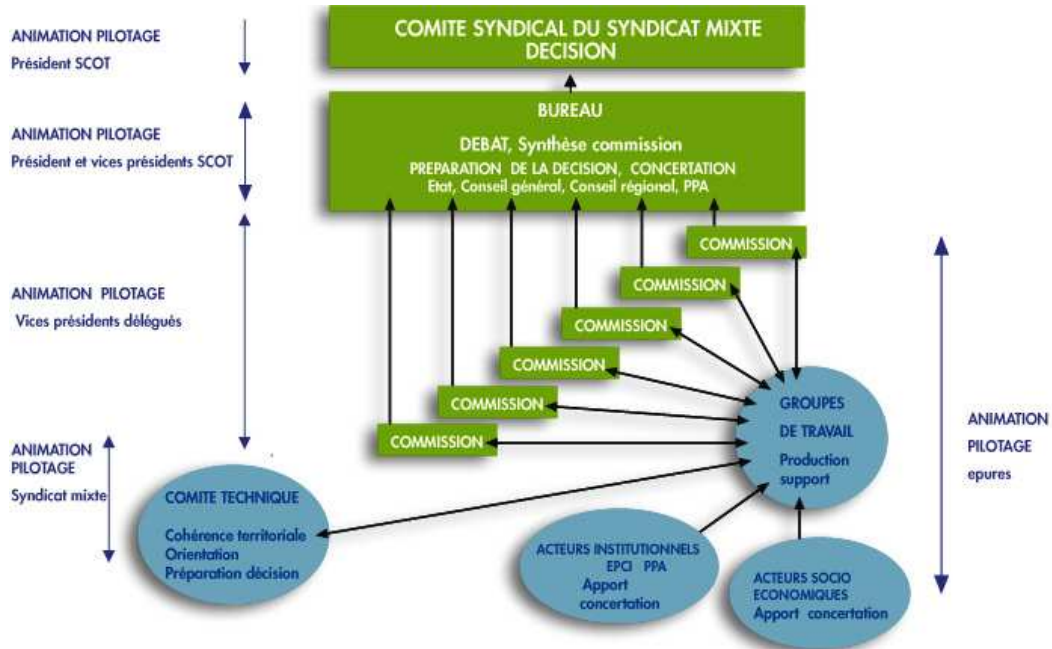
ANIMATION PILOTAGE
Président SCOT

COMITE SYNDICAL DU SYNDICAT MIXTE
DECISION

ANIMATION PILOTAGE
Président et vices présidents SCOT

BUREAU
DEBAT, Synthèse commission
PREPARATION DE LA DECISION, CONCERTATION
Etat, Conseil général, Conseil régional, PPA

ANIMATION PILOTAGE
Vices présidents délégués

COMMISSION
COMMISSION
COMMISSION
COMMISSION
COMMISSION
COMMISSION

GROUPES
DE TRAVAIL
Production
support

ANIMATION
PILOTAGE
epures

ANIMATION
PILOTAGE
Syndicat mixte

COMITE TECHNIQUE
Cohérence territoriale
Orientation
Préparation décision

ACTEURS INSTITUTIONNELS
EPCI PPA
Apport
concertation

ACTEURS SOCIO
ECONOMIQUES
Apport concertation